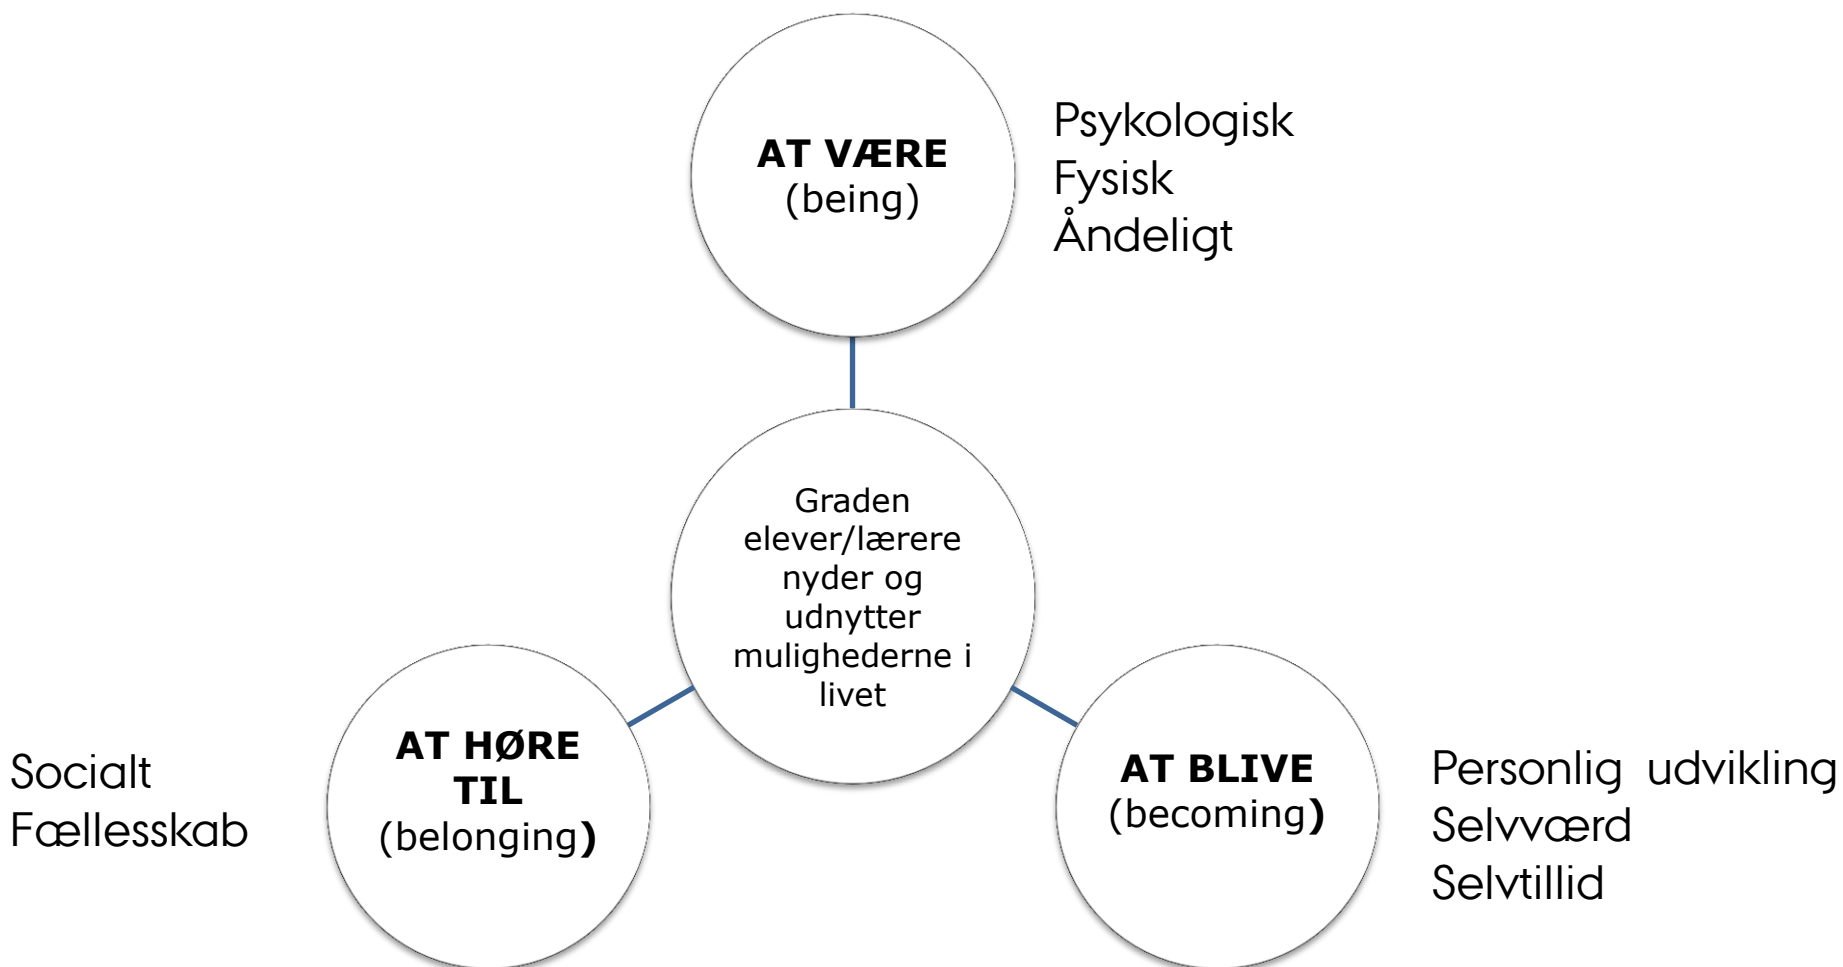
AT VÆRE
(being)

Psykologisk
Fysisk
Åndeligt

Graden elever/lærere nyder og udnytter mulighederne i livet

Socialt
Fællesskab

AT HØRE TIL
(belonging)

AT BLIVE
(becoming)

Personlig udvikling
Selvværd
Selvtillid